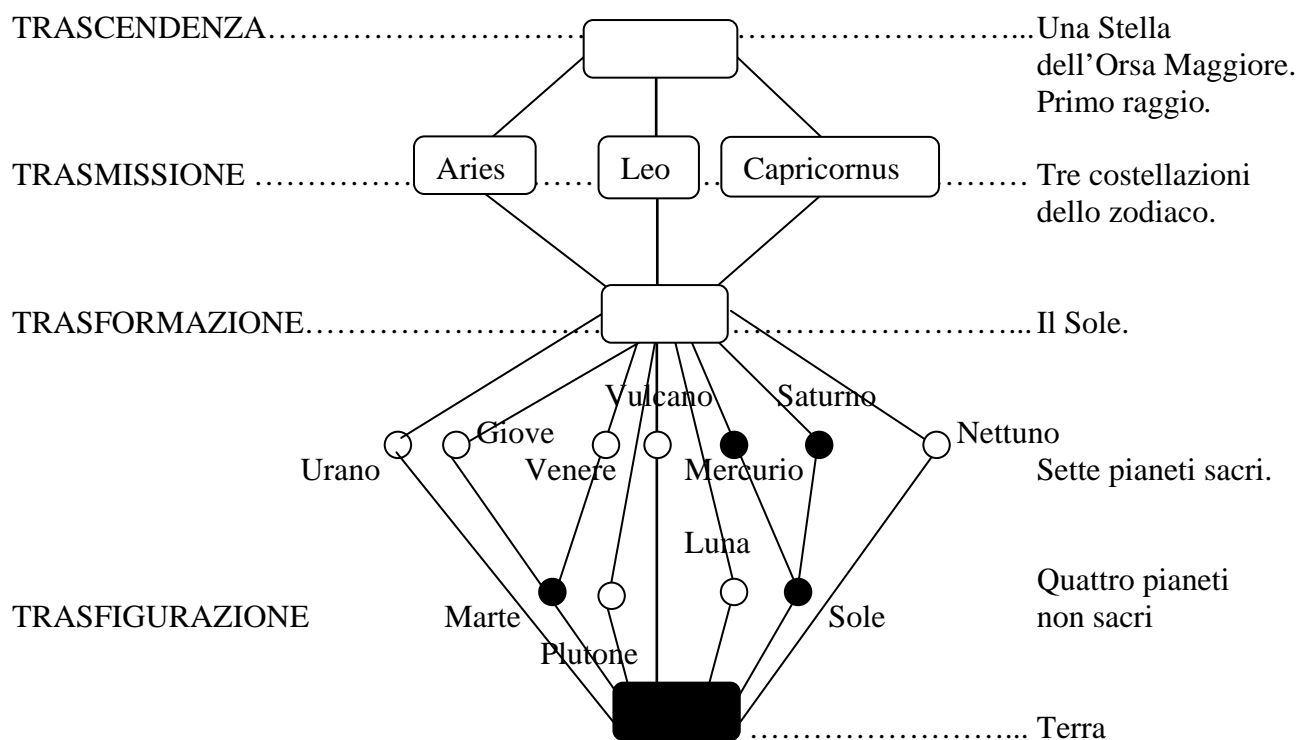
TRASCENDENZA……………………………………………………..Una Stella dell'Orsa Maggiore. Primo raggio.

TRASMISSIONE …………… Aries ….. Leo .. Capricornus ……. Tre costellazioni dello zodiaco.

TRASFORMAZIONE……………………………………………..Il Sole.

Vulcano Saturno
Giove Nettuno
Urano Venere Mercurio Sette pianeti sacri.

Luna

Quattro pianeti non sacri
TRASFIGURAZIONE Marte Sole
Plutone

…………………….. Terra